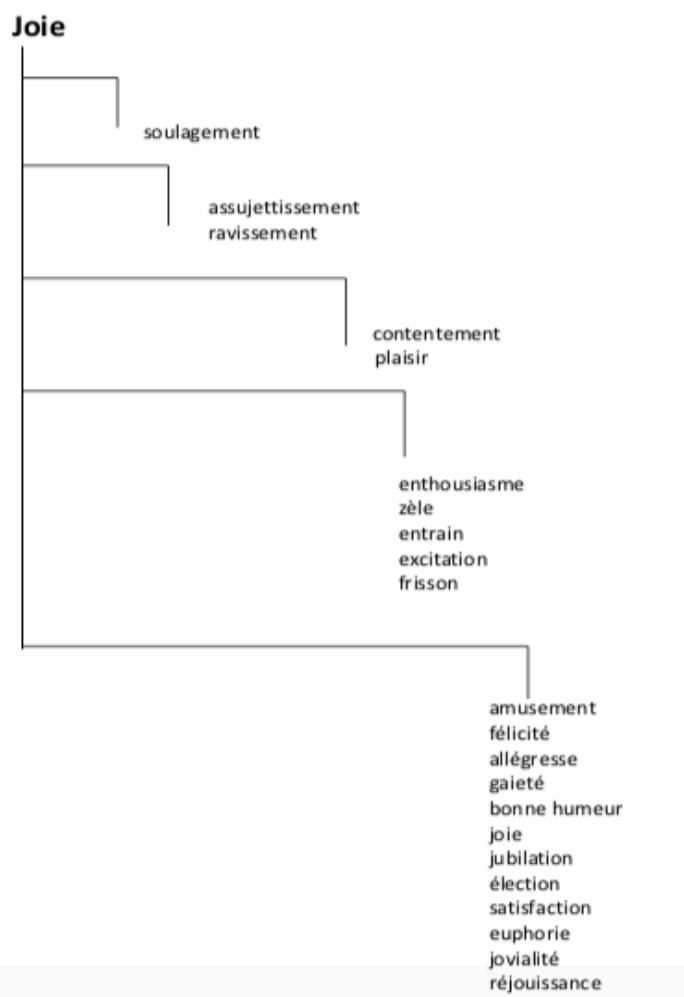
Joie

soulagement

assujettissement
ravissement

contentement
plaisir

enthousiasme
zèle
entrain
excitation
frisson

amusement
félicité
allégresse
gaieté
bonne humeur
joie
jubilation
élection
satisfaction
euphorie
jovialité
réjouissance